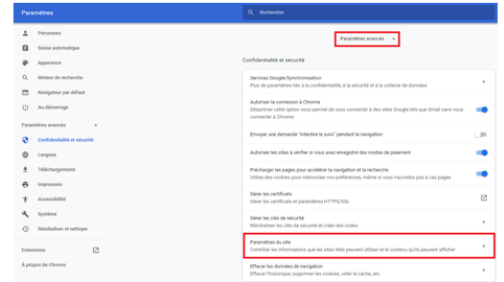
Paramètres

Rechercher

Personnes

Saisie automatique

Apparence

Moteur de recherche

Navigateur par défaut

Au démarrage

Paramètres avancés

Confidentialité et sécurité

Langues

Téléchargements

Impression

Accessibilité

Système

Réinitialiser et nettoyer

Extensions

À propos de Chrome

Paramètres avancés

Confidentialité et sécurité

Services Google/Synchronisation
Plus de paramètres liés à la confidentialité, à la sécurité et à la collecte de données

Autoriser la connexion à Chrome
Désactiver cette option vous permet de vous connecter à des sites Google tels que Gmail sans vous connecter à Chrome

Envoyer une demande "Interdire le suivi" pendant la navigation

Autoriser les sites à vérifier si vous avez enregistré des modes de paiement

Précharger les pages pour accélérer la navigation et la recherche
Utilise des cookies pour mémoriser vos préférences, même si vous n'accédez pas à ces pages

Gérer les certificats
Gérer les certificats et paramètres HTTPS/SSL

Gérer les clés de sécurité
Réinitialiser les clés de sécurité et créer des codes

Paramètres du site
Contrôler les informations que les sites Web peuvent utiliser et le contenu qu'ils peuvent afficher

Effacer les données de navigation
Effacer l'historique, supprimer les cookies, vider le cache, etc.